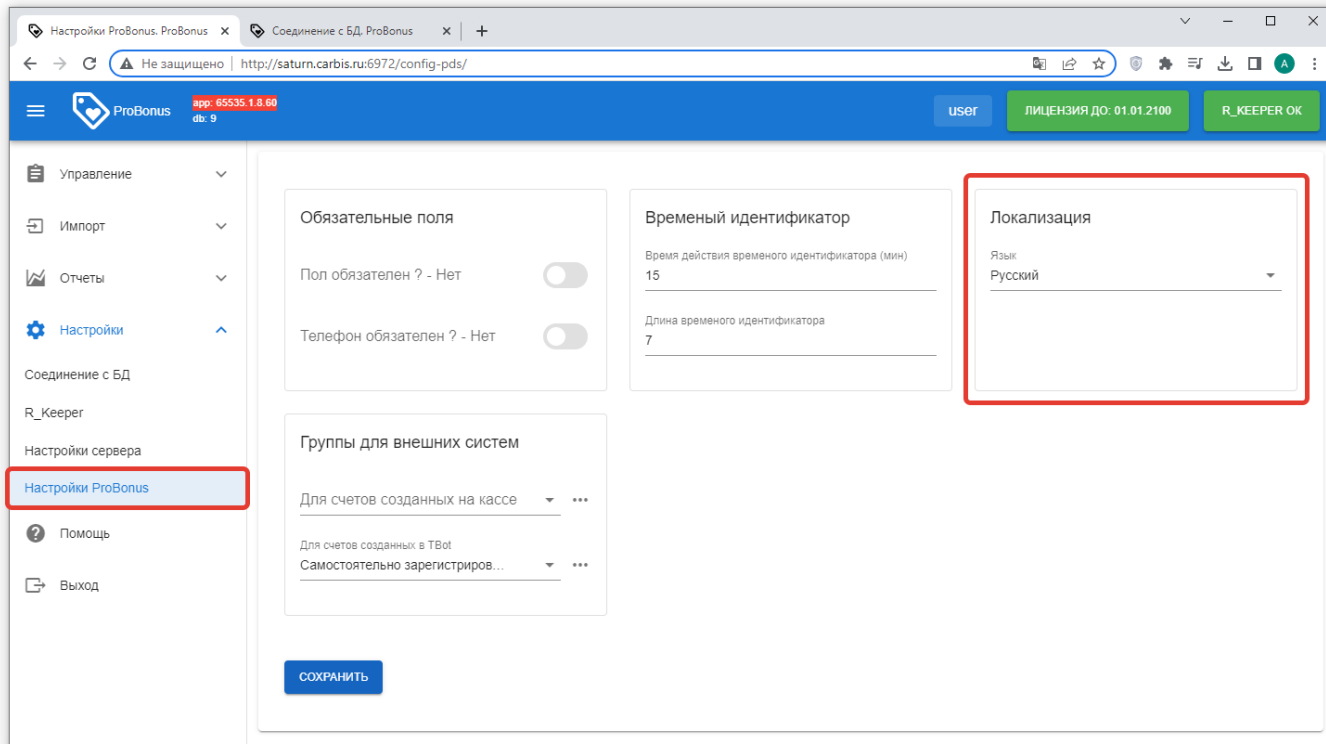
Настройки ProBonus. ProBonus ×
Соединение с БД. ProBonus ×
+

Не защищено | http://saturn.carbis.ru:6972/config-pds/

A

ProBonus
app: 65535.1.8.60
db: 9

user
ЛИЦЕНЗИЯ ДО: 01.01.2100
R_KEEPER OK

Управление
Импорт
Отчеты
Настройки
Соединение с БД
R_Keeper
Настройки сервера
Настройки ProBonus
Помощь
Выход

Обязательные поля
Пол обязателен ? - Нет
Телефон обязателен ? - Нет

Временый идентификатор
Время действия временого идентификатора (мин)
15
Длина временого идентификатора
7

Локализация
Язык
Русский

Группы для внешних систем
Для счетов созданных на кассе
Для счетов созданных в TBot
Самостоятельно зарегистриров...

СОХРАНИТЬ